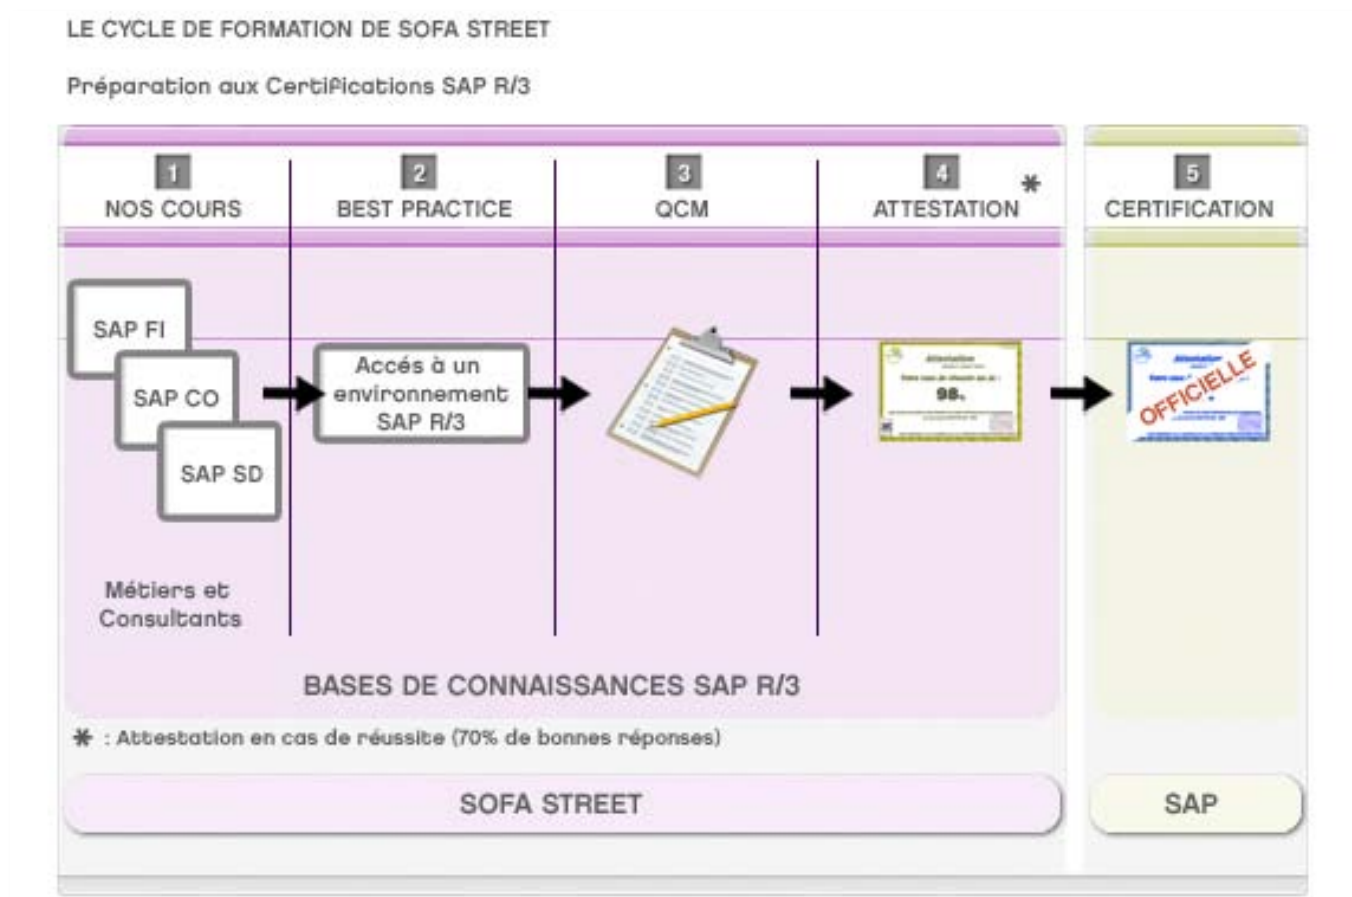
LE CYCLE DE FORMATION DE SOFA STREET

Préparation aux Certifications SAP R/3

1 NOS COURS

2 BEST PRACTICE

3 QCM

4 ATTESTATION *

5 CERTIFICATION

SAP FI

SAP CO

SAP SD

Accés à un environnement SAP R/3

Attestation

98%

OFFICIELLE

Métiers et Consultants

BASES DE CONNAISSANCES SAP R/3

* : Attestation en cas de réussite (70% de bonnes réponses)

SOFA STREET

SAP